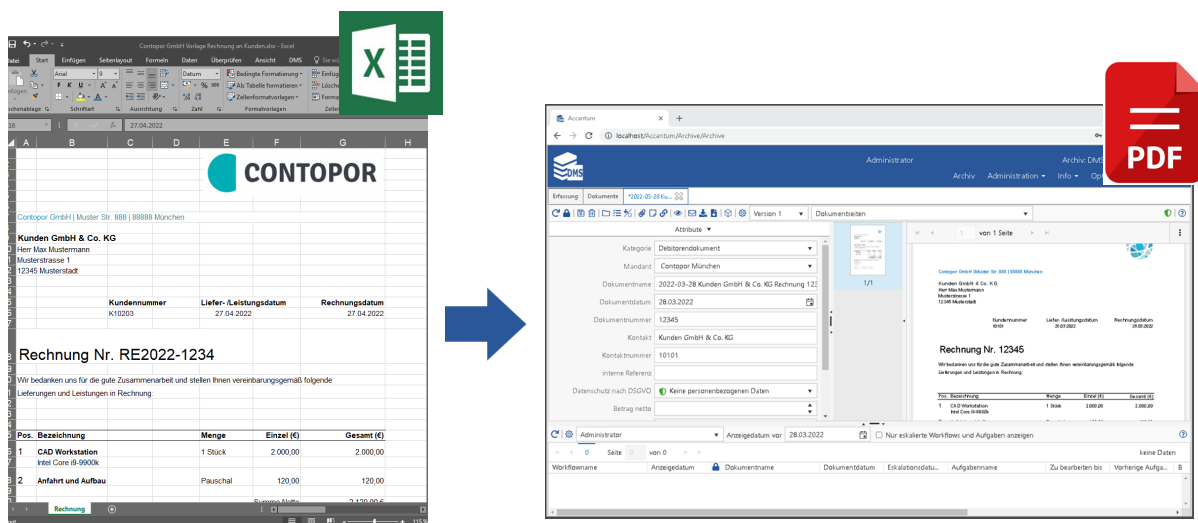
Contopor GmbH Vorlage Rechnung an Kunden.xlsx - Excel

Datei Start Einfügen Seitenlayout Formeln Daten Überprüfen Ansicht DMS Sie wü

Arial 9 Datum Bedingte Formatierung Als Tabelle formatieren Zellenformatvorlagen Einfügen Löschen

Zwischenablage Schriftart Ausrichtung Zahl Formatvorlagen Zelle

27.04.2022

A B C D E F G H

CONTOPOR

Contopor GmbH | Muster Str. 888 | 88888 München

Kunden GmbH & Co. KG
Herr Max Mustermann
Musterstrasse 1
12345 Musterstadt

Kundennummer Liefer- /Leistungsdatum Rechnungsdatum
K10203 27.04.2022 27.04.2022

Rechnung Nr. RE2022-1234

Wir bedanken uns für die gute Zusammenarbeit und stellen Ihnen vereinbarungsgemäß folgende Lieferungen und Leistungen in Rechnung:

| Pos. | Bezeichnung | Menge | Einzel (€) | Gesamt (€) |
|---|---|---|---|---|
| 1 | CAD Workstation<br>Intel Core i9-9900k | 1 Stück | 2.000,00 | 2.000,00 |
| 2 | Anfahrt und Aufbau | Pauschal | 120,00 | 120,00 |

Summe Netto 2.120,00 €

Rechnung

Accantum
localhost/Accantum/Archive/Archive
DMS
Administrator Archiv: DMS
Archiv Administration Info Opt

Erfassung Dokumente *2022-03-28 Ku...

Version 1 Dokumentseiten

Attribute

Kategorie Debitorendokument
Mandant Contopor München
Dokumentname 2022-03-28 Kunden GmbH & Co. KG Rechnung 123
Dokumentdatum 28.03.2022
Dokumentnummer 12345
Kontakt Kunden GmbH & Co. KG
Kontaktnummer 10101
interne Referenz
Datenschutz nach DSGVO Keine personenbezogenen Daten
Betrag netto

1/1

1 von 1 Seite

Contopor GmbH | Muster Str. 888 | 88888 München
Kunden GmbH & Co. KG
Herr Max Mustermann
Musterstrasse 1
12345 Musterstadt
Kundennummer 10101 Liefer-/Leistungsdatum 28.03.2022 Rechnungsdatum 28.03.2022
Rechnung Nr. 12345
Wir bedanken uns für die gute Zusammenarbeit und stellen Ihnen vereinbarungsgemäß folgende Lieferungen und Leistungen in Rechnung:
Pos. Bezeichnung Menge Einzel (€) Gesamt (€)
1 CAD Workstation Intel Core i9-9900k 1 Stück 2.000,00 2.000,00

Administrator Anzeigedatum vor 28.03.2022 Nur eskalierte Workflows und Aufgaben anzeigen
Seite 0 von 0 keine Daten
Workflowname Anzeigedatum Dokumentname Dokumentdatum Eskalationsdatu... Aufgabenname Zu bearbeiten bis Vorherige Aufga... B

PDF